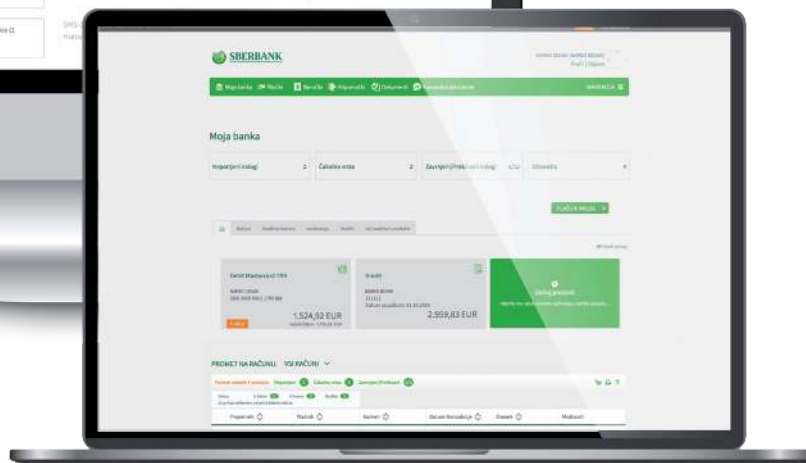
SBERBANK

Moja banka

Nepotrjeni nalogi

Čakalna vrsta

Zavrnjeni/Preklicani nalogi

Obvestila

PLAČAJ RAČUN

Tekoči Marjana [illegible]

1.524,92 EUR

Krediti

2.959,83 EUR

PROMET NA RAČUNU: VSI RAČUNI

Nepotrjeni

Čakalna vrsta

Zavrnjeni/Preklicani

Prejemnik

Račun

Datum transakcije

Znesek

Možnosti